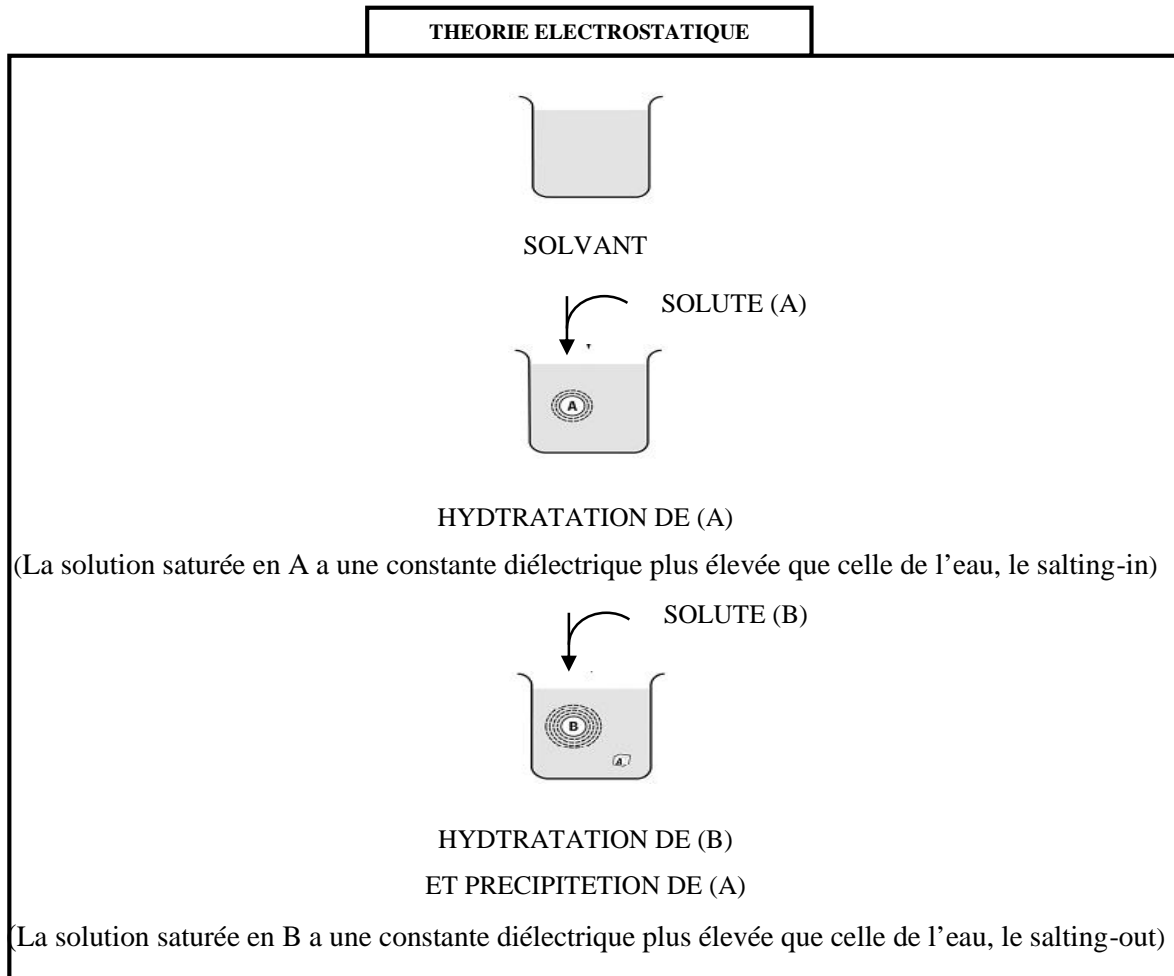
THEORIE ELECTROSTATIQUE

SOLVANT

SOLUTE (A)

A

HYDTRATATION DE (A)

(La solution saturée en A a une constante diélectrique plus élevée que celle de l'eau, le salting-in)

SOLUTE (B)

B

A

HYDTRATATION DE (B)

ET PRECIPITETION DE (A)

(La solution saturée en B a une constante diélectrique plus élevée que celle de l'eau, le salting-out)